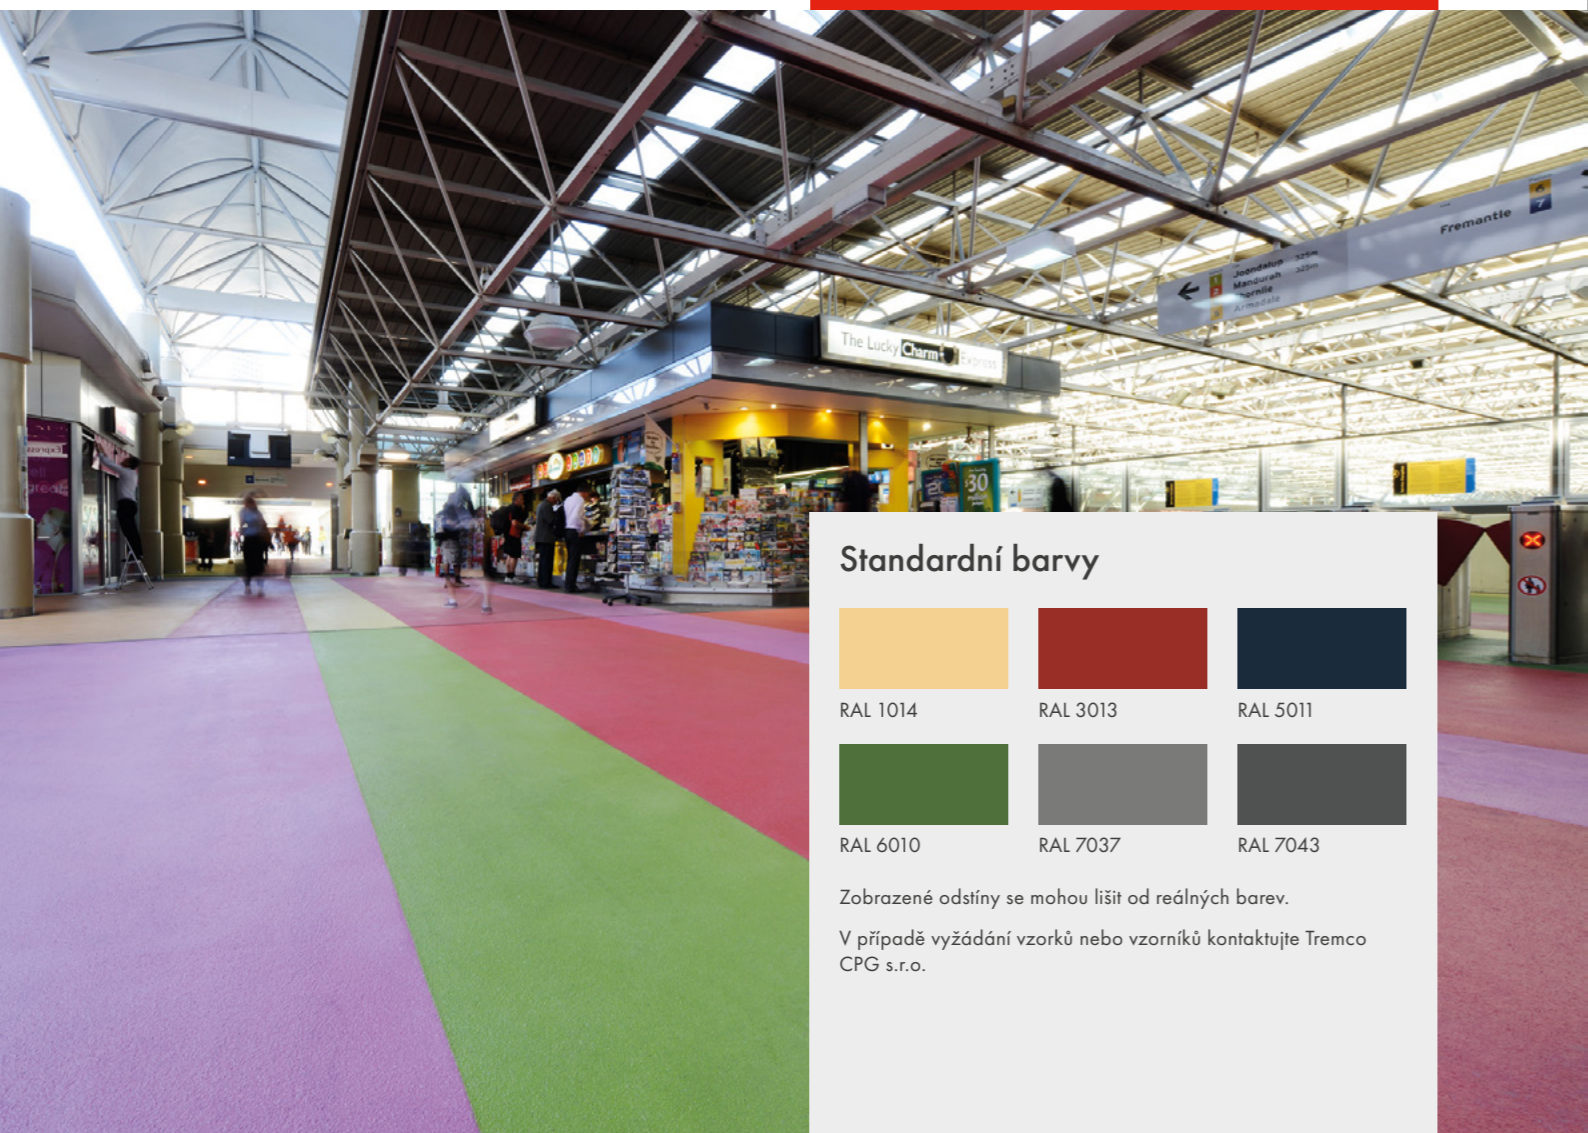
Fremantle

Joondalup
Mandurah
Thornlie
Armadale

The Lucky Charm Express

30

Standardní barvy

RAL 1014

RAL 3013

RAL 5011

RAL 6010

RAL 7037

RAL 7043

Zobrazené odstíny se mohou lišit od reálných barev.

V případě vyžádání vzorků nebo vzorníků kontaktujte Tremco CPG s.r.o.